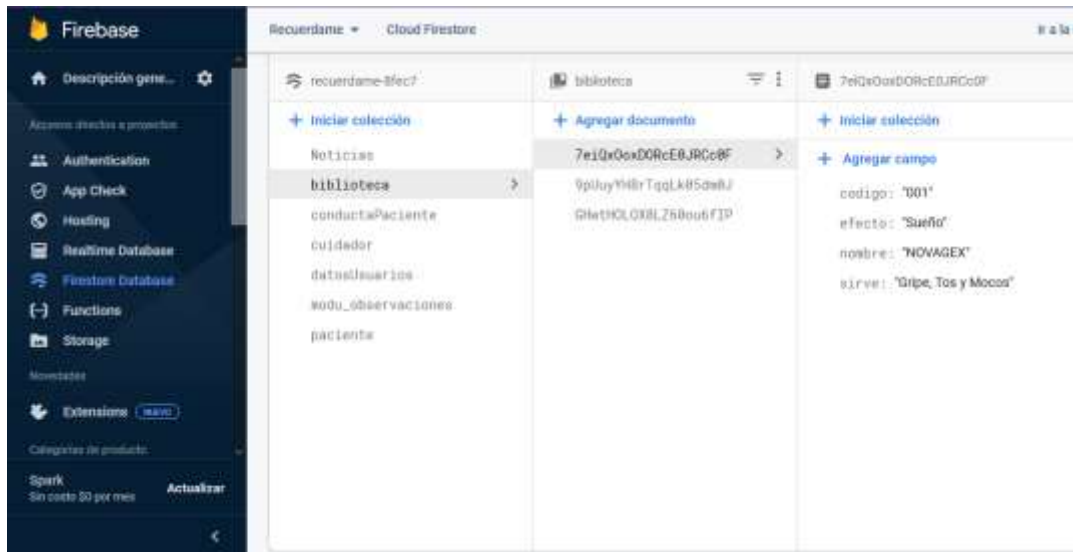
Firebase

Descripción gene...

Accesos directos a proyectos

Authentication

App Check

Hosting

Realtime Database

Firestore Database

Functions

Storage

Novedades

Extensions NUEVO

Categorías de producto

Spark
Sin costo $0 por mes

Actualizar

Recuerdame ▾ Cloud Firestore

Ir a la

recuerdame-8fec7

+ Iniciar colección

Noticias

biblioteca

conductaPaciente

cuidador

datosUsuarios

modu_observaciones

paciente

biblioteca

+ Agregar documento

7eiQxOoxDORcE0JRCc0F

9pUuyYH8rTqqLk05dm8J

GHwtHOLOX8LZ6Oou6fIP

7eiQxOoxDORcE0JRCc0F

+ Iniciar colección

+ Agregar campo

codigo: "001"

efecto: "Sueño"

nombre: "NOVAGEX"

sirve: "Gripe, Tos y Mocos"